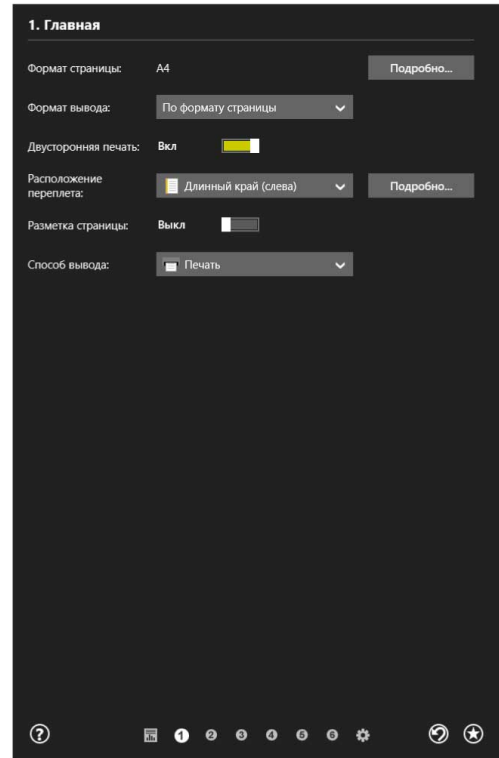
1. Главная

Формат страницы: A4 Подробно...

Формат вывода: По формату страницы

Двусторонняя печать: Вкл

Расположение переплета: Длинный край (слева) Подробно...

Разметка страницы: Выкл

Способ вывода: Печать

? 1 2 3 4 5 6